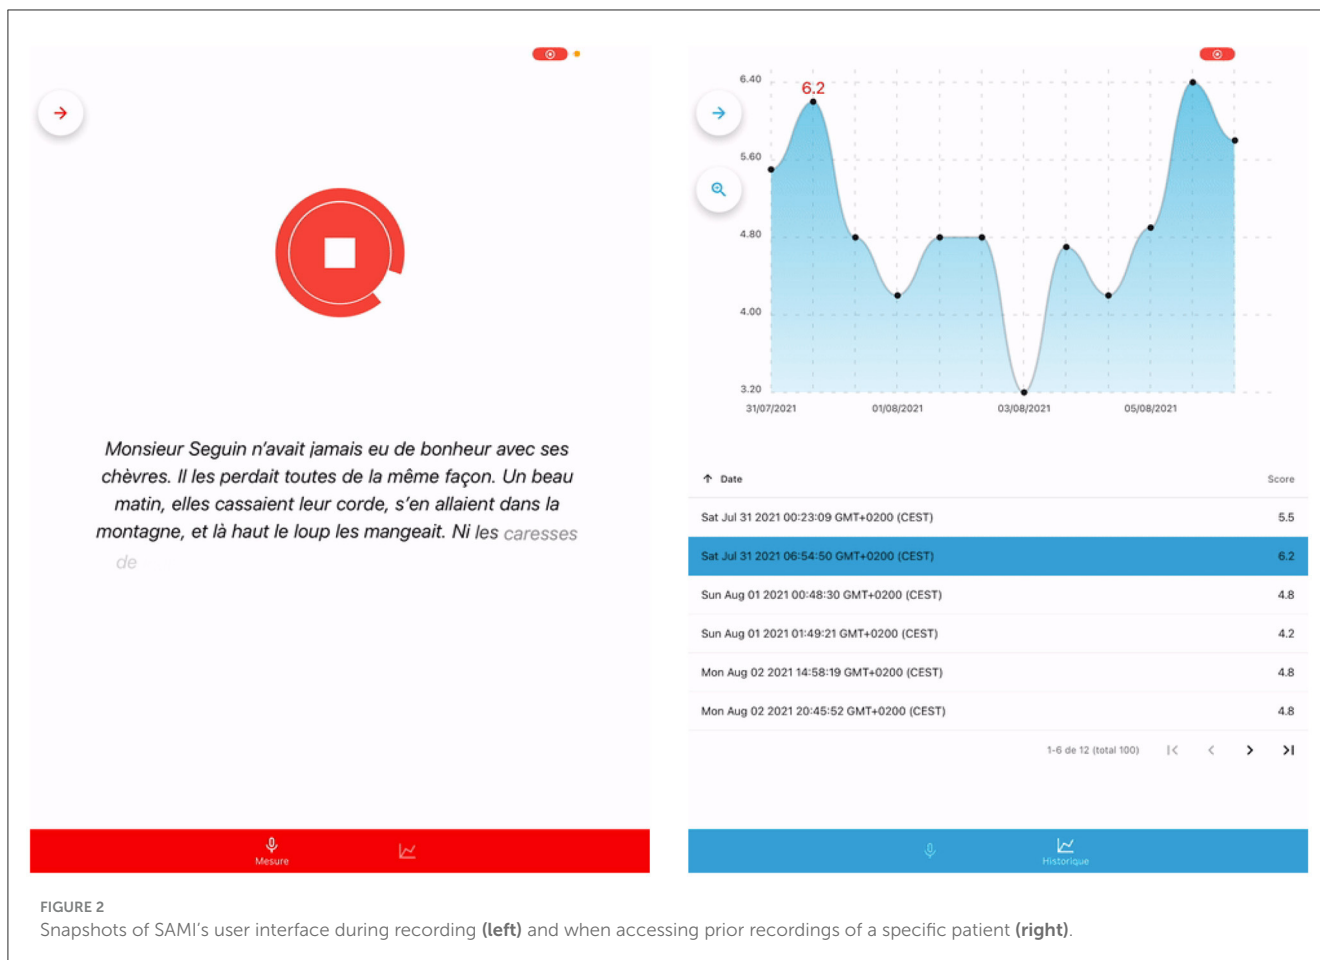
Monsieur Seguin n'avait jamais eu de bonheur avec ses chèvres. Il les perdait toutes de la même façon. Un beau matin, elles cassaient leur corde, s'en allaient dans la montagne, et là haut le loup les mangeait. Ni les caresses de

Mesure

6.40
6.2
5.60
4.80
4.00
3.20
31/07/2021
01/08/2021
03/08/2021
05/08/2021

| Date | Score |
|---|---|
| Sat Jul 31 2021 00:23:09 GMT+0200 (CEST) | 5.5 |
| Sat Jul 31 2021 06:54:50 GMT+0200 (CEST) | 6.2 |
| Sun Aug 01 2021 00:48:30 GMT+0200 (CEST) | 4.8 |
| Sun Aug 01 2021 01:49:21 GMT+0200 (CEST) | 4.2 |
| Mon Aug 02 2021 14:58:19 GMT+0200 (CEST) | 4.8 |
| Mon Aug 02 2021 20:45:52 GMT+0200 (CEST) | 4.8 |

1-6 de 12 (total 100)

Historique

FIGURE 2
Snapshots of SAMI's user interface during recording **(left)** and when accessing prior recordings of a specific patient **(right)**.